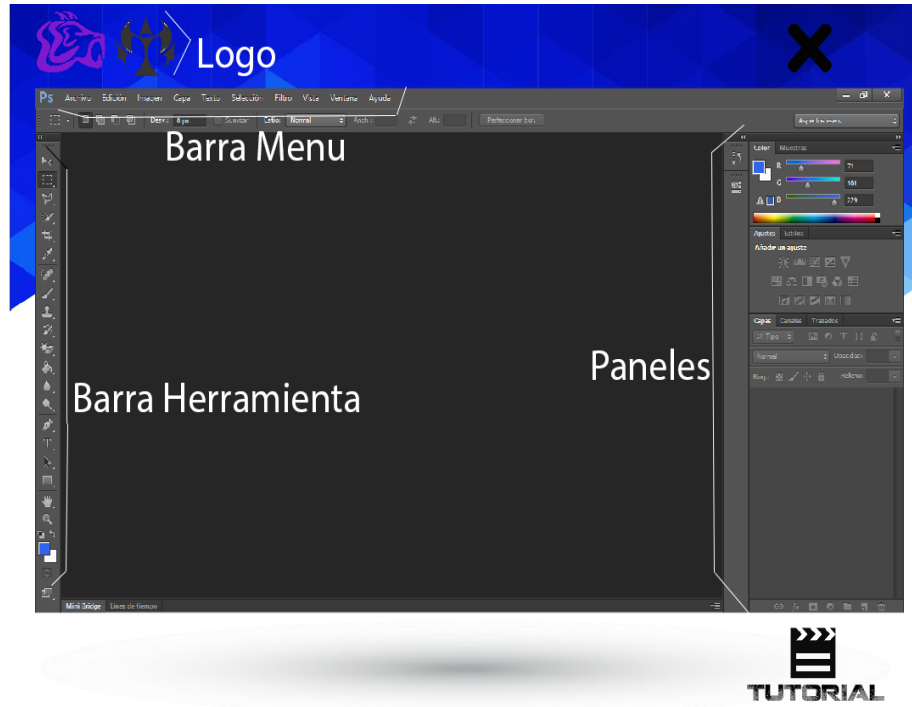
Logo

Ps Archivo Edición Imagen Capa Texto Selección Filtro Vista Ventana Ayuda

Desv.: 0 px Suavizar Estilo: Normal Anch.: Alt.: Perfeccionar bor.

Barra Menu

Color Muestras
R 71
G 101
B 229

Ajustes Estilos
Añadir un ajuste

Capas Canales Trazados
Tipo
Normal Opacidad:
Bloq.: Relleno:

Paneles

Barra Herramienta

Mini Bridge Línea de tiempo

TUTORIAL